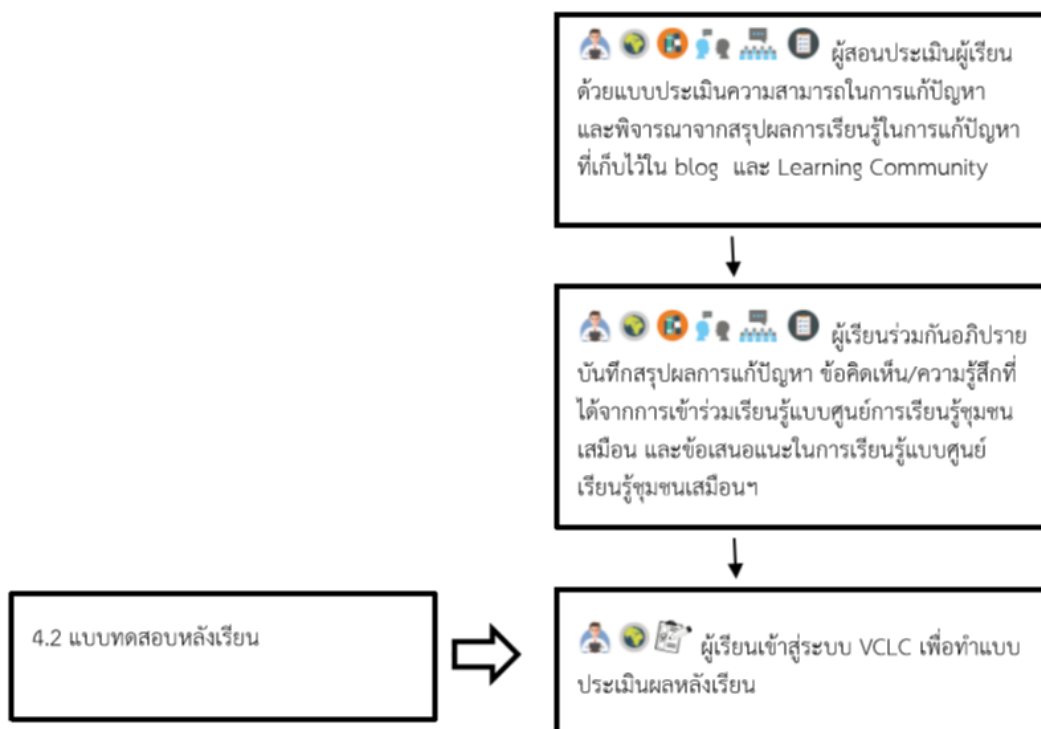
ผู้สอนประเมินผู้เรียนด้วยแบบประเมินความสามารถในการแก้ปัญหา และพิจารณาจากสรุปผลการเรียนรู้ในการแก้ปัญหาที่เก็บไว้ใน blog และ Learning Community

ผู้เรียนร่วมกันอภิปราย บันทึกสรุปผลการแก้ปัญหา ข้อคิดเห็น/ความรู้สึกที่ได้จากการเข้าร่วมเรียนรู้แบบศูนย์การเรียนรู้ชุมชนเสมือน และข้อเสนอแนะในการเรียนรู้แบบศูนย์เรียนรู้ชุมชนเสมือนฯ

4.2 แบบทดสอบหลังเรียน

ผู้เรียนเข้าสู่ระบบ VCLC เพื่อทำแบบประเมินผลหลังเรียน